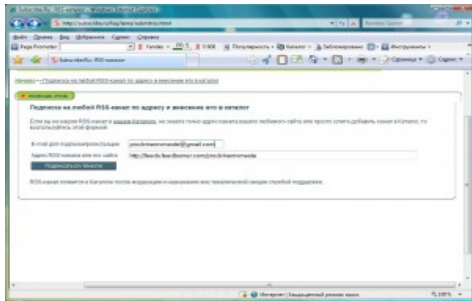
Subscribe.Ru: RSS-каталог - Windows Internet Explorer

http://subscribe.ru/rss/forms/subscribe.html

Файл Правка Вид Избранное Сервис Справка

Page Promoter

Яндекс

Популярность

Каталог

Заблокировано

Инструменты

Subscribe.Ru: RSS-каталог

Страница

Сервис

Начало » Подписка на любой RSS-канал по адресу и внесение его в каталог

Подписка на любой RSS-канал по адресу и внесение его в каталог

Если вы не нашли RSS-канал в нашем Каталоге, но знаете точно адрес канала вашего любимого сайта или просто хотите добавить канал в Каталог, то воспользуйтесь этой формой:

E-mail для подписки/регистрации

Адрес RSS-канала или его сайта

Подписаться по ссылке

RSS-канал появится в Каталоге после модерации и назначения ему тематической секции службой поддержки.

Интернет | Защищенный режим: выкл.

100%